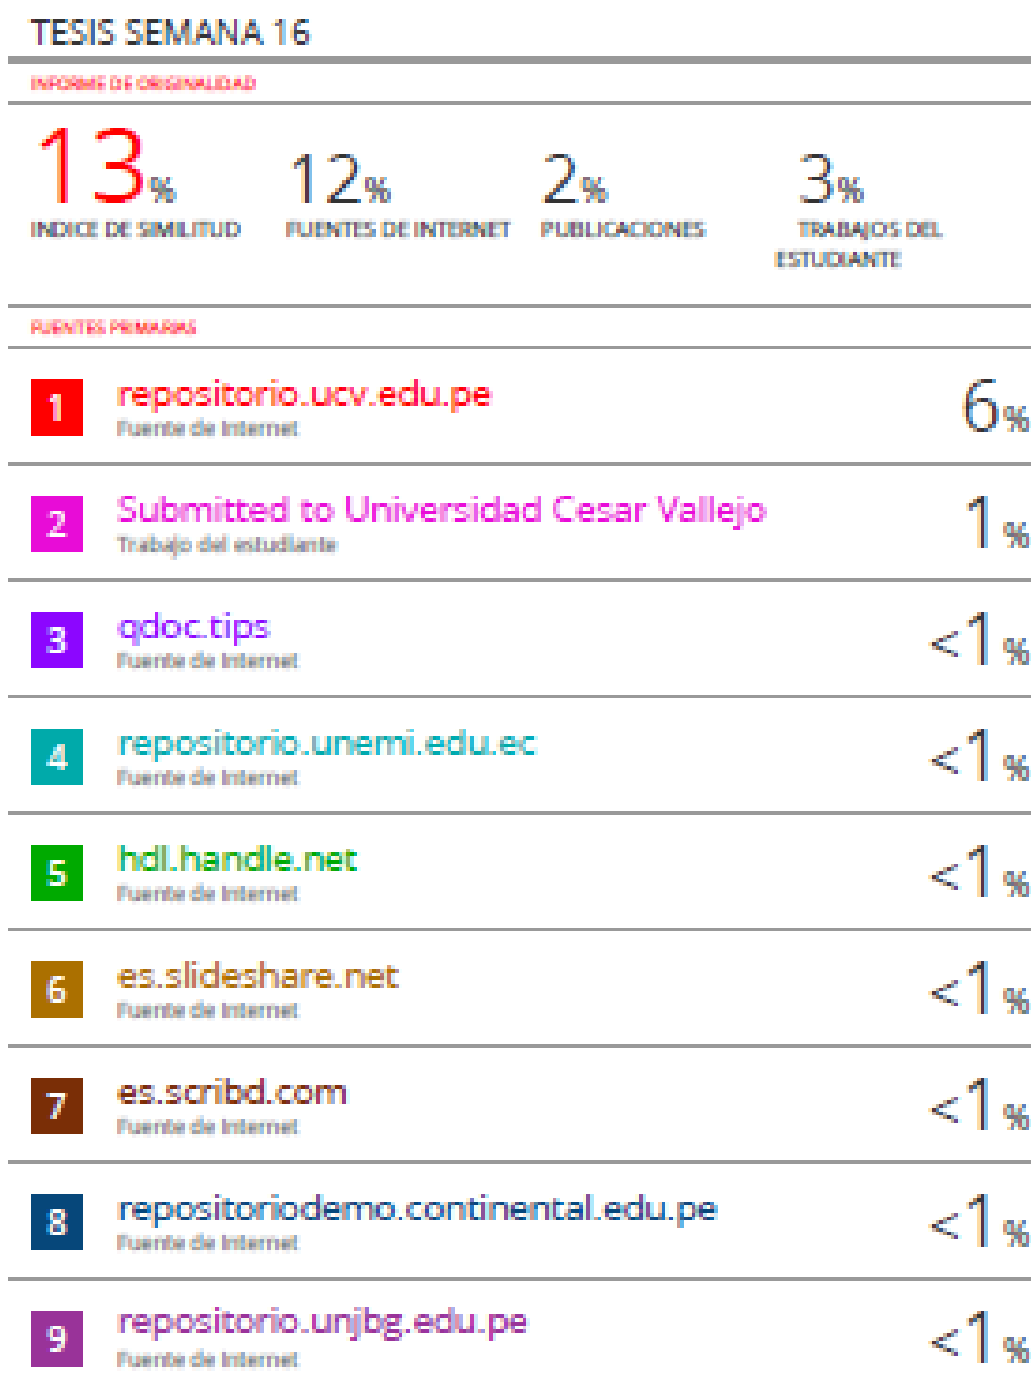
TESIS SEMANA 16

INFORME DE ORIGINALIDAD

13%
INDICE DE SIMILITUD

12%
FUENTES DE INTERNET

2%
PUBLICACIONES

3%
TRABAJOS DEL ESTUDIANTE

FUENTES PRIMARIAS

1 repositorio.ucv.edu.pe
Fuente de Internet
6%

2 Submitted to Universidad Cesar Vallejo
Trabajo del estudiante
1%

3 qdoc.tips
Fuente de Internet
<1%

4 repositorio.unemi.edu.ec
Fuente de Internet
<1%

5 hdl.handle.net
Fuente de Internet
<1%

6 es.slideshare.net
Fuente de Internet
<1%

7 es.scribd.com
Fuente de Internet
<1%

8 repositoriodemo.continental.edu.pe
Fuente de Internet
<1%

9 repositorio.unjbg.edu.pe
Fuente de Internet
<1%